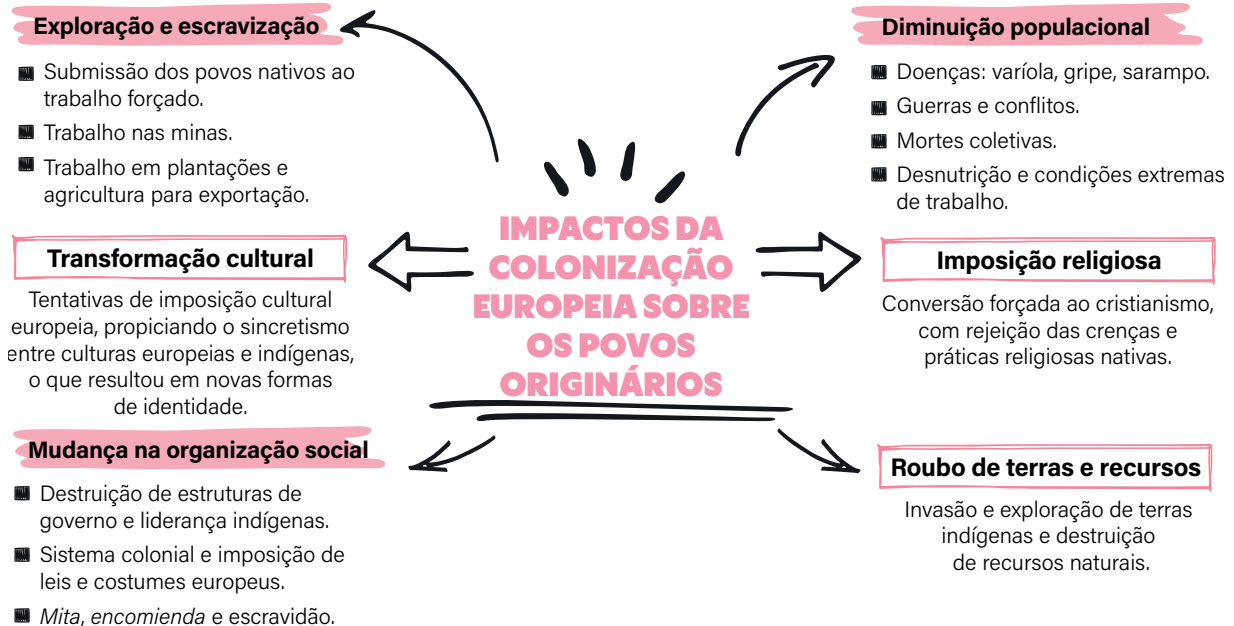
IMPACTOS DA COLONIZAÇÃO EUROPEIA SOBRE OS POVOS ORIGINÁRIOS

Exploração e escravização

- Submissão dos povos nativos ao trabalho forçado.
- Trabalho nas minas.
- Trabalho em plantações e agricultura para exportação.

Transformação cultural

Tentativas de imposição cultural europeia, propiciando o sincretismo entre culturas europeias e indígenas, o que resultou em novas formas de identidade.

Mudança na organização social

- Destruição de estruturas de governo e liderança indígenas.
- Sistema colonial e imposição de leis e costumes europeus.
- *Mita*, *encomienda* e escravidão.

Diminuição populacional

- Doenças: varíola, gripe, sarampo.
- Guerras e conflitos.
- Mortes coletivas.
- Desnutrição e condições extremas de trabalho.

Imposição religiosa

Conversão forçada ao cristianismo, com rejeição das crenças e práticas religiosas nativas.

Roubo de terras e recursos

Invasão e exploração de terras indígenas e destruição de recursos naturais.